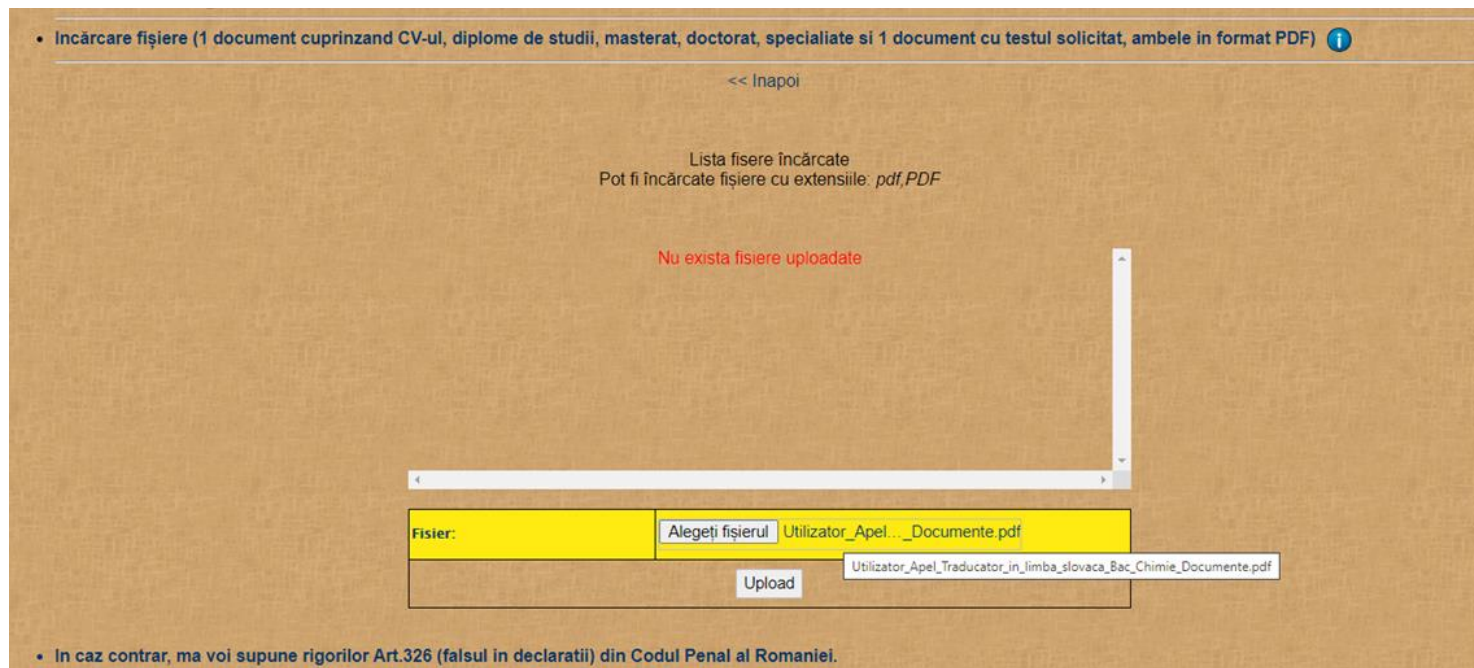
• Incărcare fișiere (1 document cuprinzand CV-ul, diplome de studii, masterat, doctorat, specialiate si 1 document cu testul solicitat, ambele in format PDF)

<< Inapoi

Lista fisere încărcate
Pot fi încărcate fișiere cu extensiile: *pdf,PDF*

Nu exista fisiere uploadate

| Fisier: | Alegeți fișierul Utilizator_Apel..._Documente.pdf |
|---|---|
| | Upload |

Utilizator_Apel_Traducator_in_limba_slovaca_Bac_Chimie_Documente.pdf

• In caz contrar, ma voi supune rigorilor Art.326 (falsul in declaratii) din Codul Penal al Romaniei.